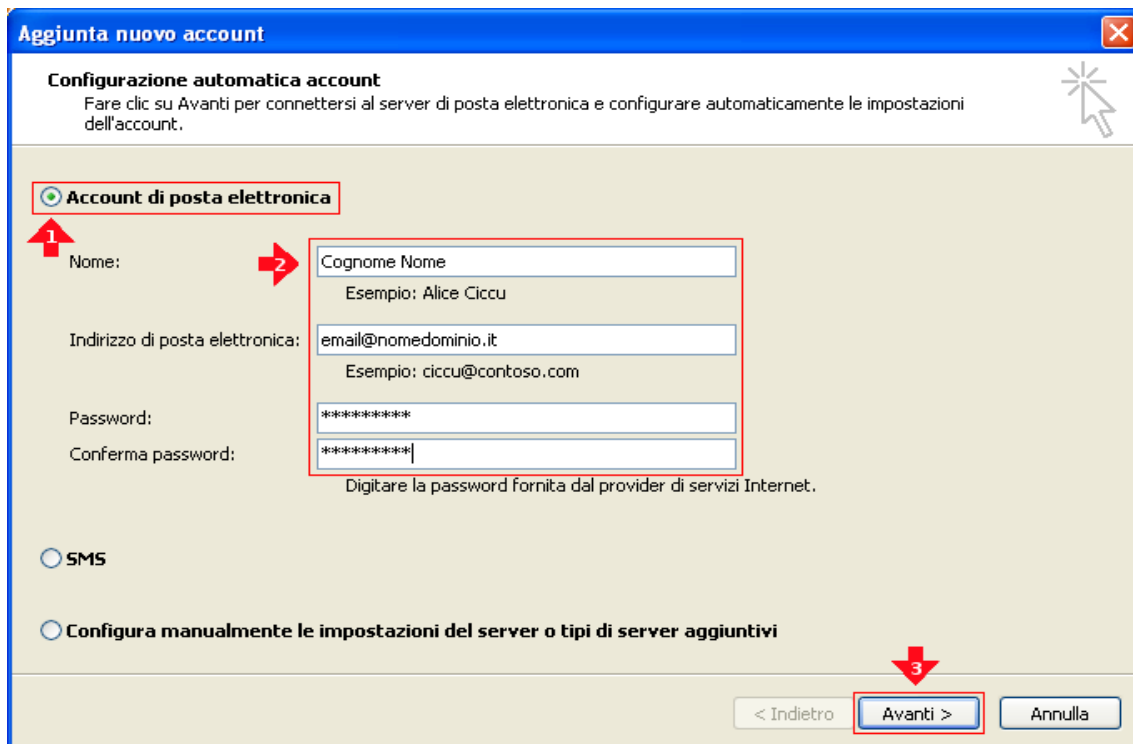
Aggiunta nuovo account

Configurazione automatica account
Fare clic su Avanti per connettersi al server di posta elettronica e configurare automaticamente le impostazioni dell'account.

Account di posta elettronica

1

Nome:

2

Cognome Nome

Esempio: Alice Ciccu

Indirizzo di posta elettronica:

email@nomedominio.it

Esempio: ciccu@contoso.com

Password:

*********

Conferma password:

*********

Digitare la password fornita dal provider di servizi Internet.

SMS

Configura manualmente le impostazioni del server o tipi di server aggiuntivi

3

< Indietro

Avanti >

Annulla